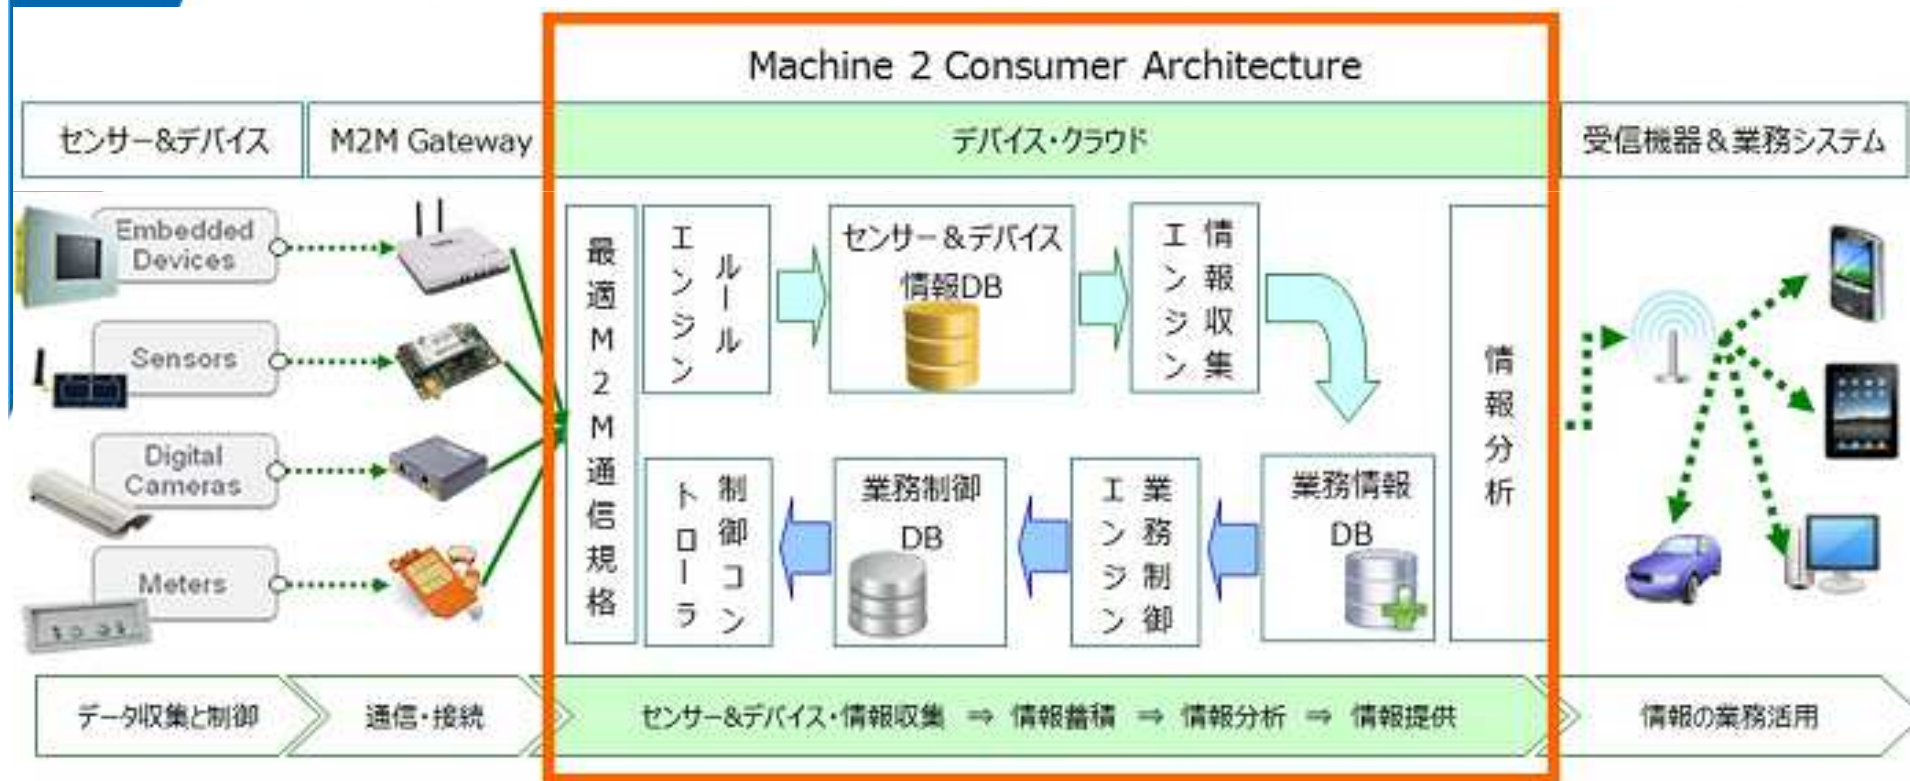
Machine 2 Consumer Architecture

センサー&デバイス

M2M Gateway

デバイス・クラウド

受信機器&業務システム

Embedded Devices

Sensors

Digital Cameras

Meters

最適M2M通信規格

ルールエンジン

センサー&デバイス情報DB

情報収集エンジン

情報分析

制御コントローラ

業務制御DB

業務制御エンジン

業務情報DB

データ収集と制御

通信・接続

センサー&デバイス・情報収集 ⇒ 情報蓄積 ⇒ 情報分析 ⇒ 情報提供

情報の業務活用